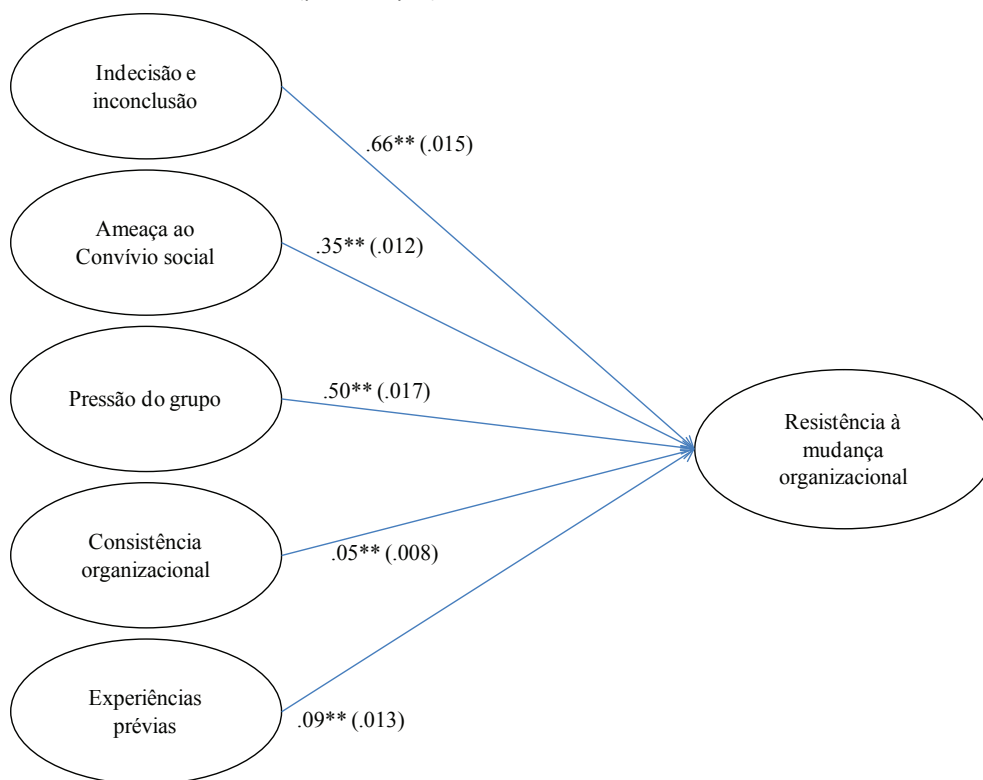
Indecisão e inconclusão

.66** (.015)

Ameaça ao Convívio social

.35** (.012)

Pressão do grupo

.50** (.017)

Resistência à mudança organizacional

Consistência organizacional

.05** (.008)

Experiências prévias

.09** (.013)